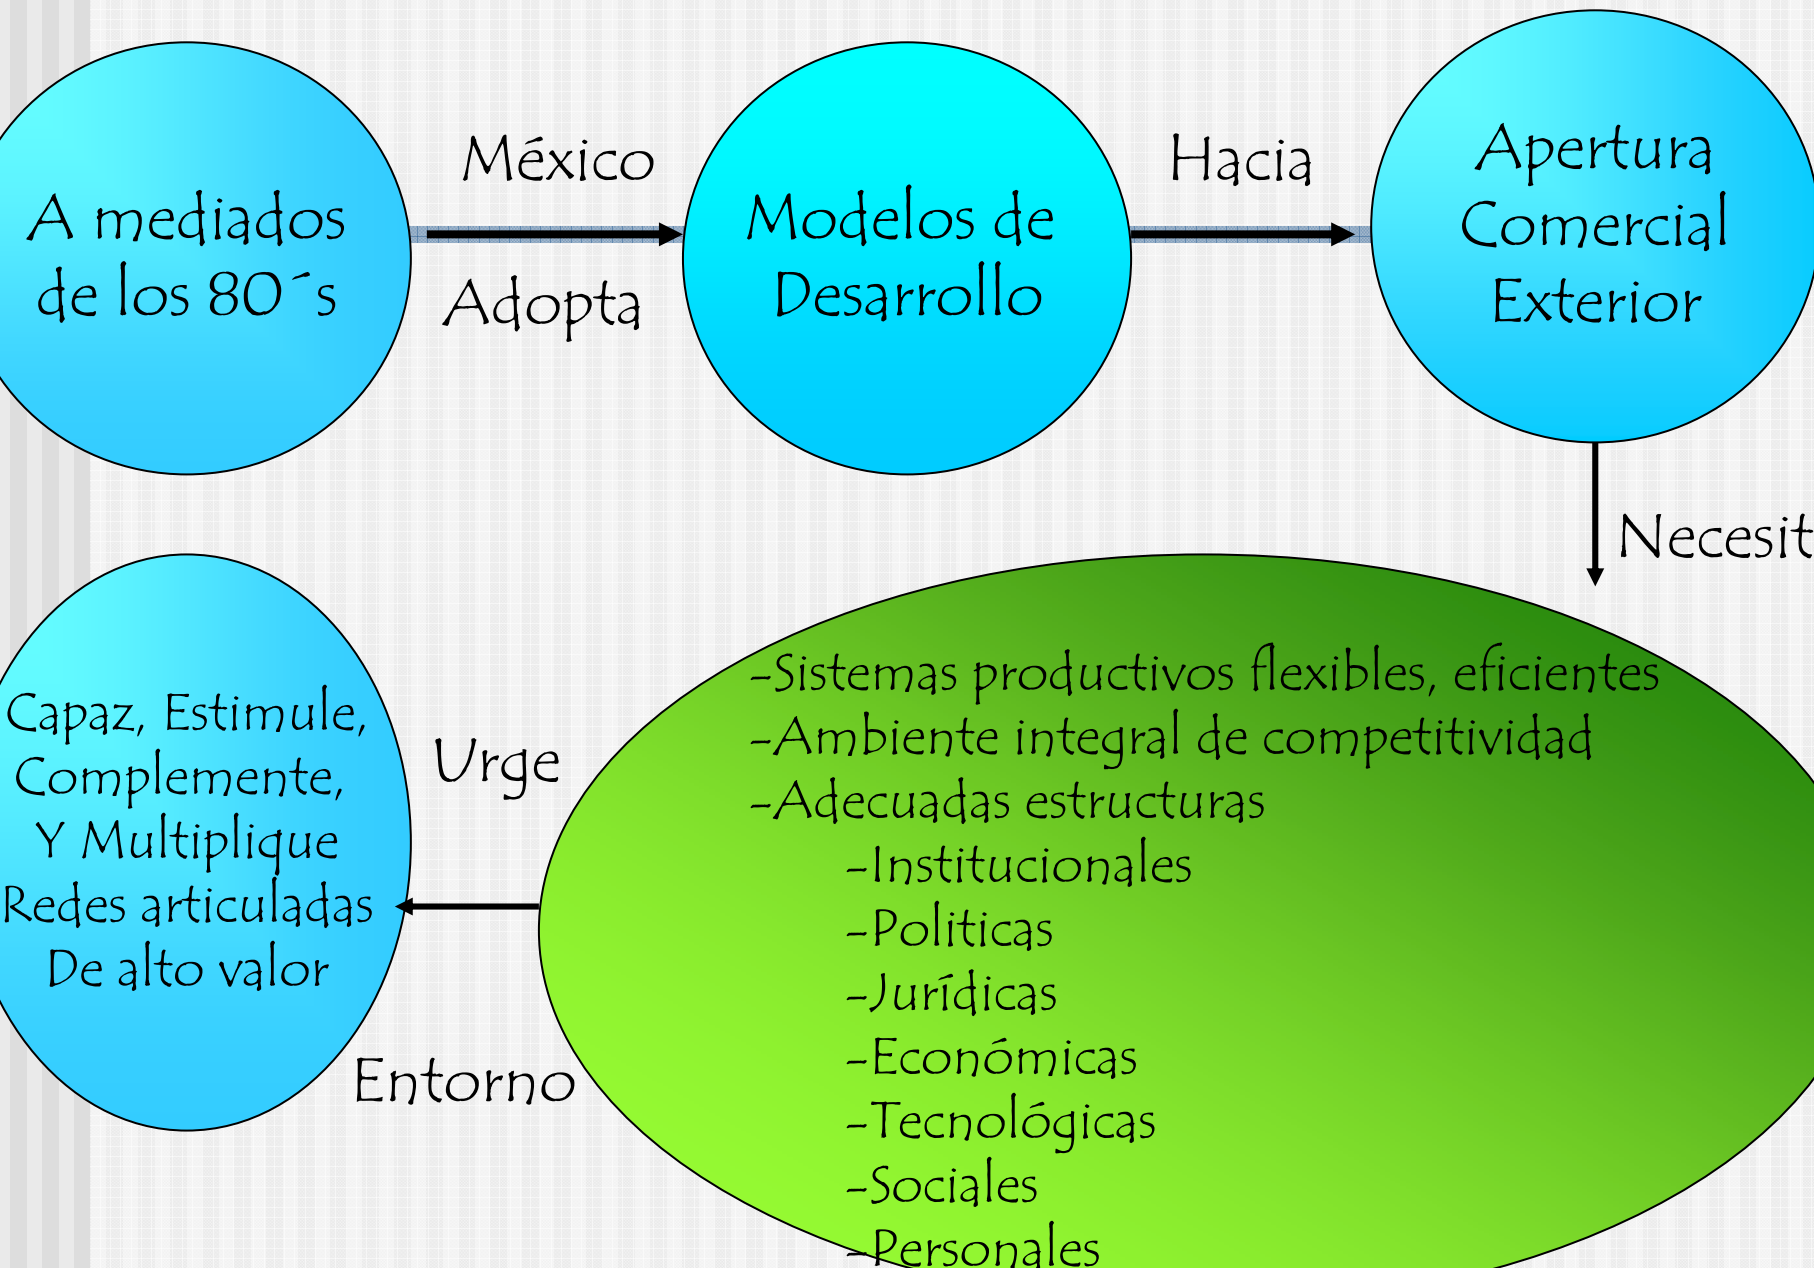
A mediados de los 80´s

México

Adopta

Modelos de Desarrollo

Hacia

Apertura Comercial Exterior

Necesit

-Sistemas productivos flexibles, eficientes
-Ambiente integral de competitividad
-Adecuadas estructuras
-Institucionales
-Politicas
-Jurídicas
-Económicas
-Tecnológicas
-Sociales
-Personales

Urge

Entorno

Capaz, Estimule, Complemente, Y Multiplique Redes articuladas De alto valor